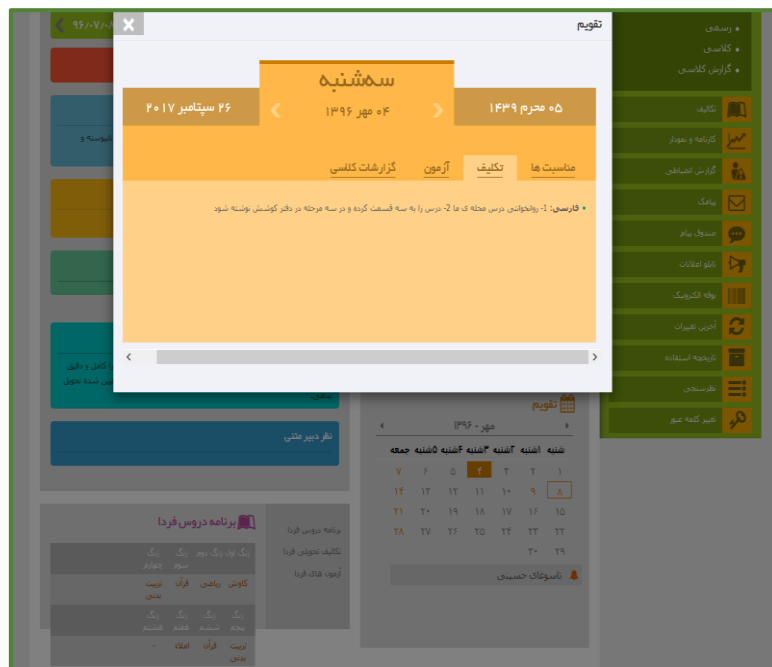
تقویم

سه‌شنبه
۰۴ مهر ۱۳۹۶
۲۶ سپتامبر ۲۰۱۷
۰۵ محرم ۱۴۳۹

مناسبت ها | تکلیف | آزمون | گزارشات کلاسی

فارسی: 1- روانخوانی درس محله ی ما 2- درس را به سه قسمت کرده و در سه مرحله در دفتر کوشش بنوشته شود

۹۶/۰۷/۰

رسمی
کلاسی
گزارش کلاسی

تکالیف
کارنامه و نمودار
گزارش انضباطی
پیامک
صندوق پیام
تابلو اعلانات
بوفه الکترونیک
آخرین تغییرات
تاریخچه استفاده
نظرسنجی
تغییر کلمه عبور

پیوسته و

را کامل و دقیق
ارسال شده تحویل

نظر دبیر متنی

تقویم
مهر - ۱۳۹۶

| شنبه | ۱شنبه | ۲شنبه | ۳شنبه | ۴شنبه | ۵شنبه | جمعه |
|---|---|---|---|---|---|---|
| ۱ | ۲ | ۳ | ۴ | ۵ | ۶ | ۷ |
| ۸ | ۹ | ۱۰ | ۱۱ | ۱۲ | ۱۳ | ۱۴ |
| ۱۵ | ۱۶ | ۱۷ | ۱۸ | ۱۹ | ۲۰ | ۲۱ |
| ۲۲ | ۲۳ | ۲۴ | ۲۵ | ۲۶ | ۲۷ | ۲۸ |
| ۲۹ | ۳۰ | | | | | |

تاسوعای حسینی

برنامه دروس فردا
برنامه دروس فردا
تکالیف تحویلی فردا
آزمون های فردا

| زنگ اول | زنگ دوم | زنگ سوم | زنگ چهارم |
|---|---|---|---|
| کاوش | ریاضی | قرآن | تربیت بدنی |

| زنگ پنجم | زنگ ششم | زنگ هفتم | زنگ هشتم |
|---|---|---|---|
| تربیت بدنی | قرآن | املاء | - |